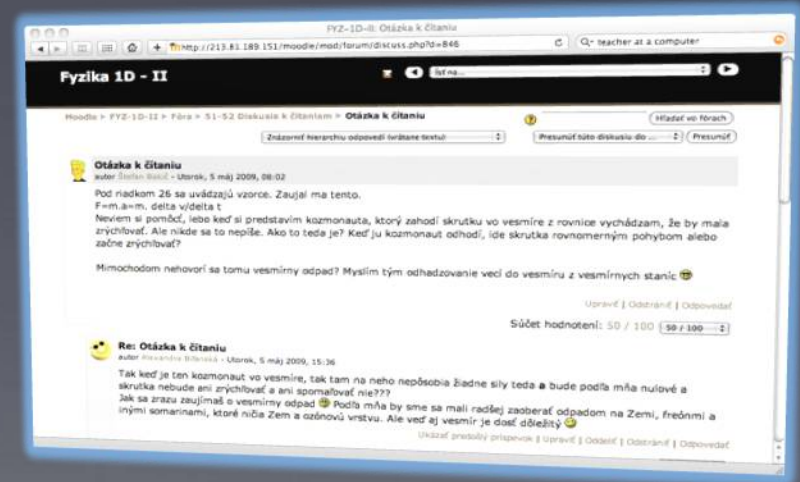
FYZ-1D-II: Otázka k čítaniu

http://213.81.189.151/moodle/mod/forum/discuss.php?d=846

teacher at a computer

Fyzika 1D - II

Ísť na...

Moodle > FYZ-1D-II > Fóra > 51-52 Diskusia k čítaniam > Otázka k čítaniu

Hľadať vo fórach

Znázorniť hierarchiu odpovedí (vrátane textu)

Presunúť túto diskusiu do ...

Presunúť

Otázka k čítaniu
autor Štefan Bašič - Utorok, 5 máj 2009, 08:02

Pod riadkom 26 sa uvádzajú vzorce. Zaujal ma tento.
F=m.a=m. delta v/delta t
Neviem si pomôcť, lebo keď si predstavím kozmonauta, ktorý zahodí skrutku vo vesmíre z rovnice vychádzam, že by mala zrýchľovať. Ale nikde sa to nepíše. Ako to teda je? Keď ju kozmonaut odhodí, ide skrutka rovnomerným pohybom alebo začne zrýchľovať?

Mimochodom nehovorí sa tomu vesmírny odpad? Myslím tým odhadzovanie vecí do vesmíru z vesmírnych staníc

Upraviť | Odstrániť | Odpovedať

Súčet hodnotení: 50 / 100 50 / 100

Re: Otázka k čítaniu
autor Alexandra Bilenská - Utorok, 5 máj 2009, 15:36

Tak keď je ten kozmonaut vo vesmíre, tak tam na neho nepôsobia žiadne sily teda a bude podľa mňa nulové a skrutka nebude ani zrýchľovať a ani spomaľovať nie???
Jak sa zrazu zaujímaš o vesmírny odpad Podľa mňa by sme sa mali radšej zaoberať odpadom na Zemi, freónmi a inými somarinami, ktoré ničia Zem a ozónovú vrstvu. Ale veď aj vesmír je dosť dôležitý

Ukázať predošlý príspevok | Upraviť | Oddeliť | Odstrániť | Odpovedať